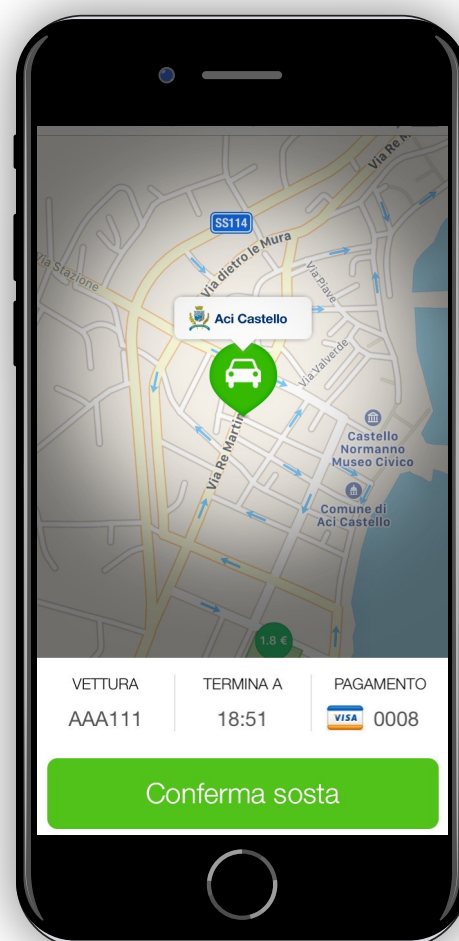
Via Re M
SS114
Via dietro le Mura
Via Stazione
Via Plave
Aci Castello
Via Valverde
Castello Normanno Museo Civico
Via Re Martino
Comune di Aci Castello
1.8 €

| VETTURA | TERMINA A | PAGAMENTO |
|---|---|---|
| AAA111 | 18:51 | VISA 0008 |

Conferma sosta